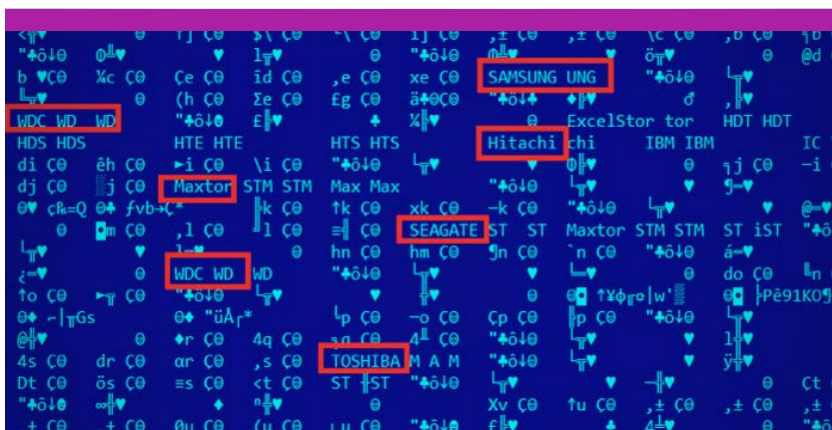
b ♥Ç0 ¼c Ç0 Çe Ç0 îd Ç0 ,e Ç0 xe Ç0 SAMSUNG UNG "♣ô↓0
WDC WD WD "♣ô↓0 £╠♥ ♣ ¼╠♥ 0 ExcelStor tor HDT HDT
HDS HDS HTE HTE HTS HTS Hitachi chi IBM IBM IC
di Ç0 êh Ç0 ►i Ç0 \i Ç0 "♣ô↓0 ╙╖♥ 0╠♥ ♥ ╗j Ç0
dj Ç0 ░j Ç0 Maxtor STM STM Max Max "♣ô↓0 ╠♥ ♥ ╕-♥
0♥ ₧=Q 0♣ ƒvb→⊂* ╠k Ç0 ↑k Ç0 xk Ç0 —k Ç0 "♣ô↓0 ╙╖♥ ♥
0 ■m Ç0 ,l Ç0 ╝l Ç0 ═l Ç0 SEAGATE ST ST Maxtor STM STM ST iST
WDC WD WD "♣ô↓0 hn Ç0 hm Ç0 ╕n Ç0 `n Ç0 "♣ô↓0 ä—♥
↑o Ç0 "♣ô↓0 0 do Ç0
0♦ ⌐|╥Gs 0♦ "üÅ┌* ╘p Ç0 —o Ç0 Çp Ç0 ╟p Ç0 "♣ô↓0
4s Ç0 dr Ç0 αr Ç0 ,s Ç0 TOSHIBA M A M "♣ô↓0
Dt Ç0 ös Ç0 ≡s Ç0 <t Ç0 ST ╫ST "♣ô↓0 0 Çt
"♣ô↓0 0 Xv Ç0 ↑u Ç0 ,± Ç0 ,± Ç0